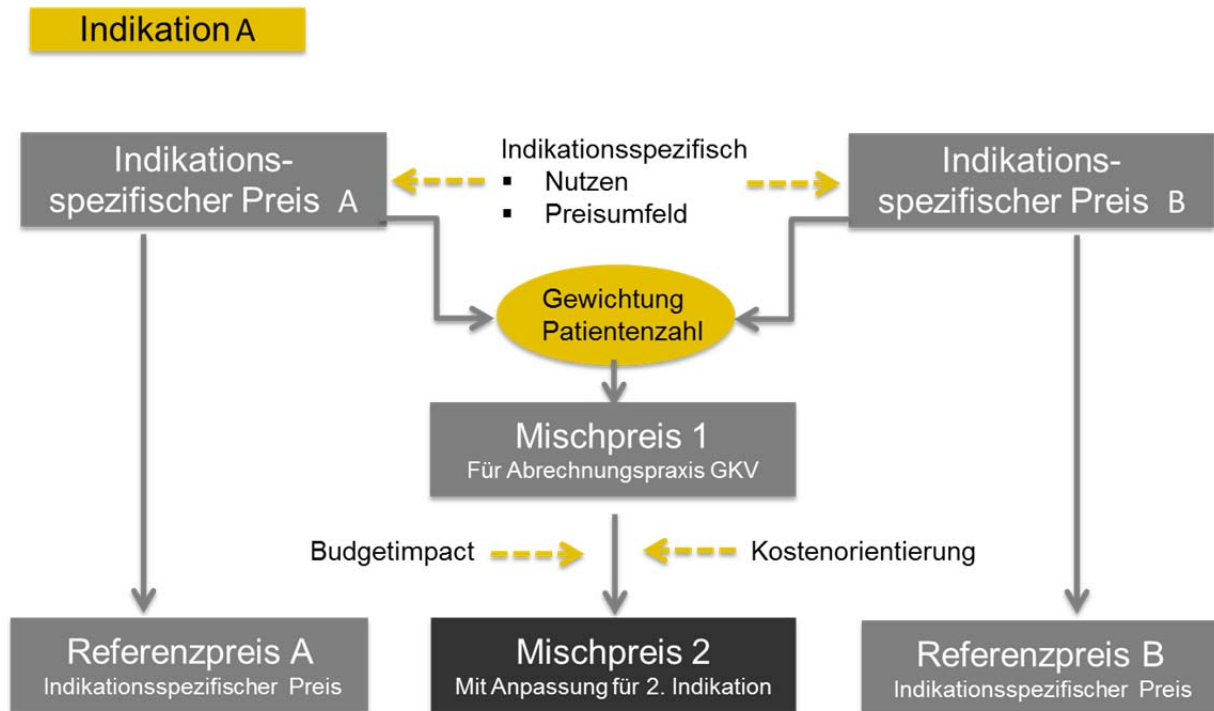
Indikation A

Indikationsspezifischer Preis A

Indikationsspezifisch
▪ Nutzen
▪ Preisumfeld

Indikationsspezifischer Preis B

Gewichtung Patientenzahl

Mischpreis 1
Für Abrechnungspraxis GKV

Budgetimpact

Kostenorientierung

Referenzpreis A
Indikationsspezifischer Preis

Mischpreis 2
Mit Anpassung für 2. Indikation

Referenzpreis B
Indikationsspezifischer Preis